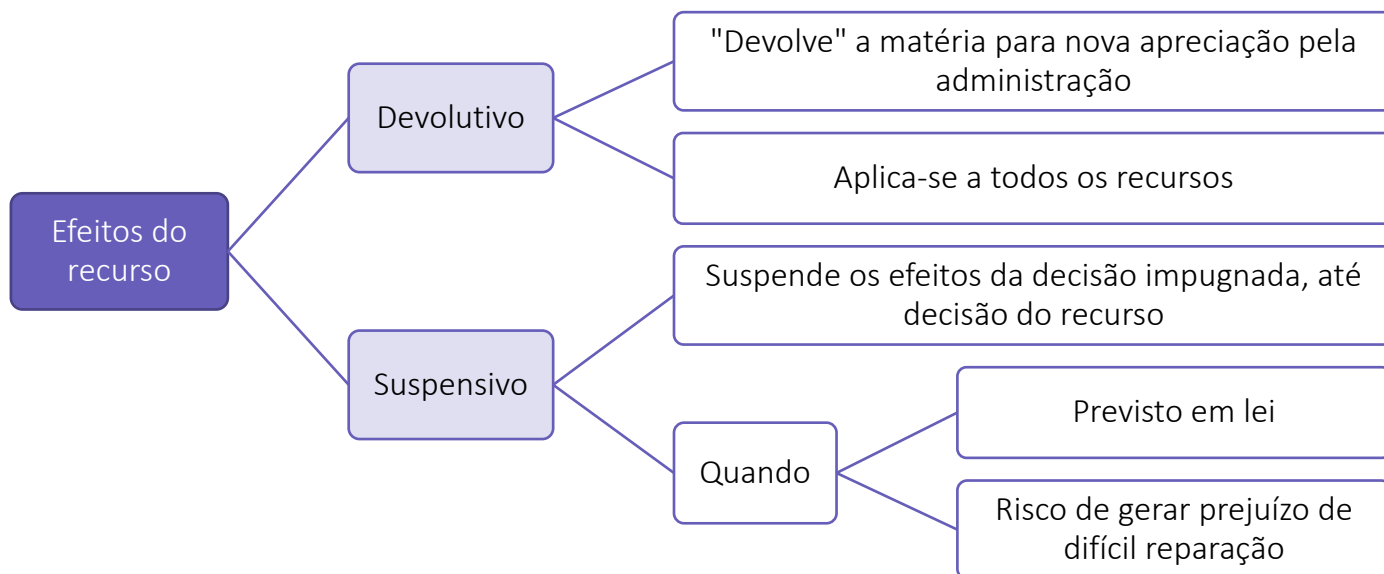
Efeitos do recurso

Devolutivo

"Devolve" a matéria para nova apreciação pela administração

Aplica-se a todos os recursos

Suspensivo

Suspende os efeitos da decisão impugnada, até decisão do recurso

Quando

Previsto em lei

Risco de gerar prejuízo de difícil reparação